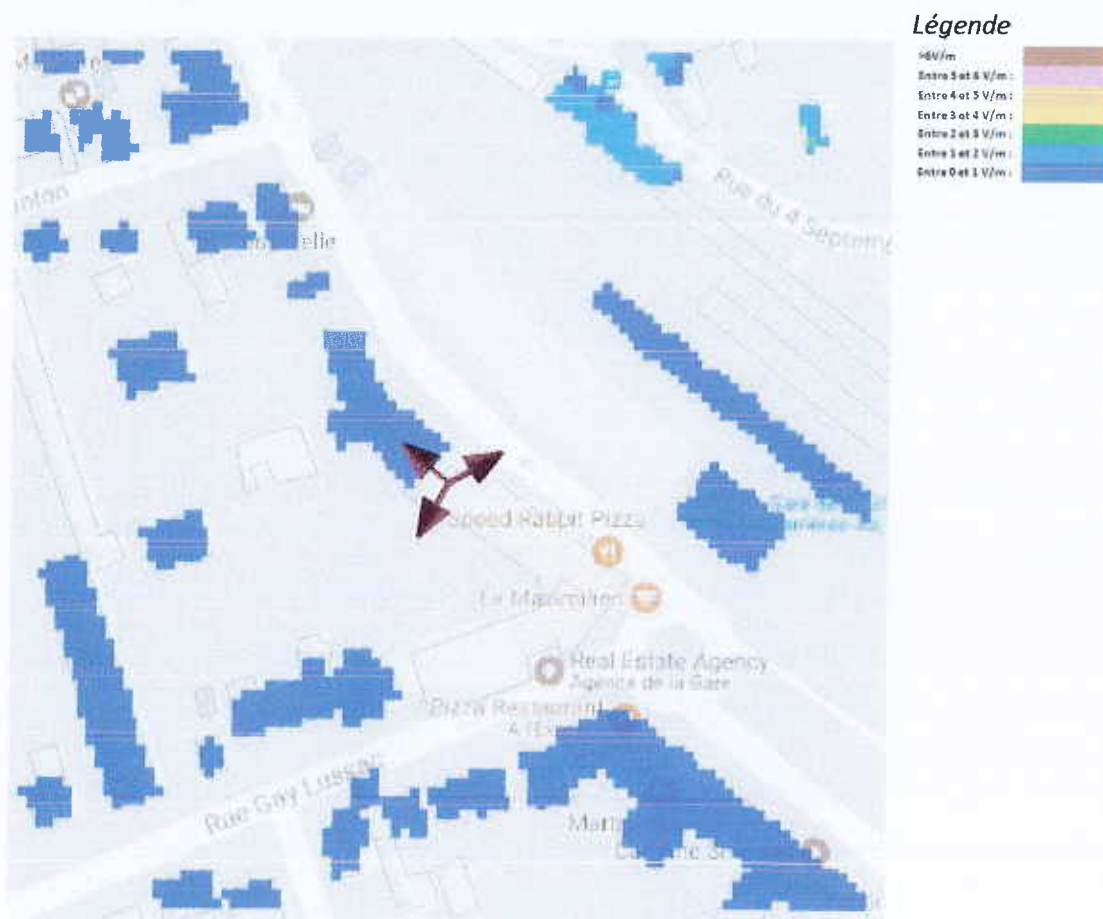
Légende
>6V/m
Entre 5 et 6 V/m :
Entre 4 et 5 V/m :
Entre 3 et 4 V/m :
Entre 2 et 3 V/m :
Entre 1 et 2 V/m :
Entre 0 et 1 V/m :

Rue du 4 Septemb

Speed Rabbit Pizza

Le Maximilien

Real Estate Agency
Agence de la Gare

Pizza Restaurant
A l'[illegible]

Rue Gay Lussac

Marti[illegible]
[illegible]